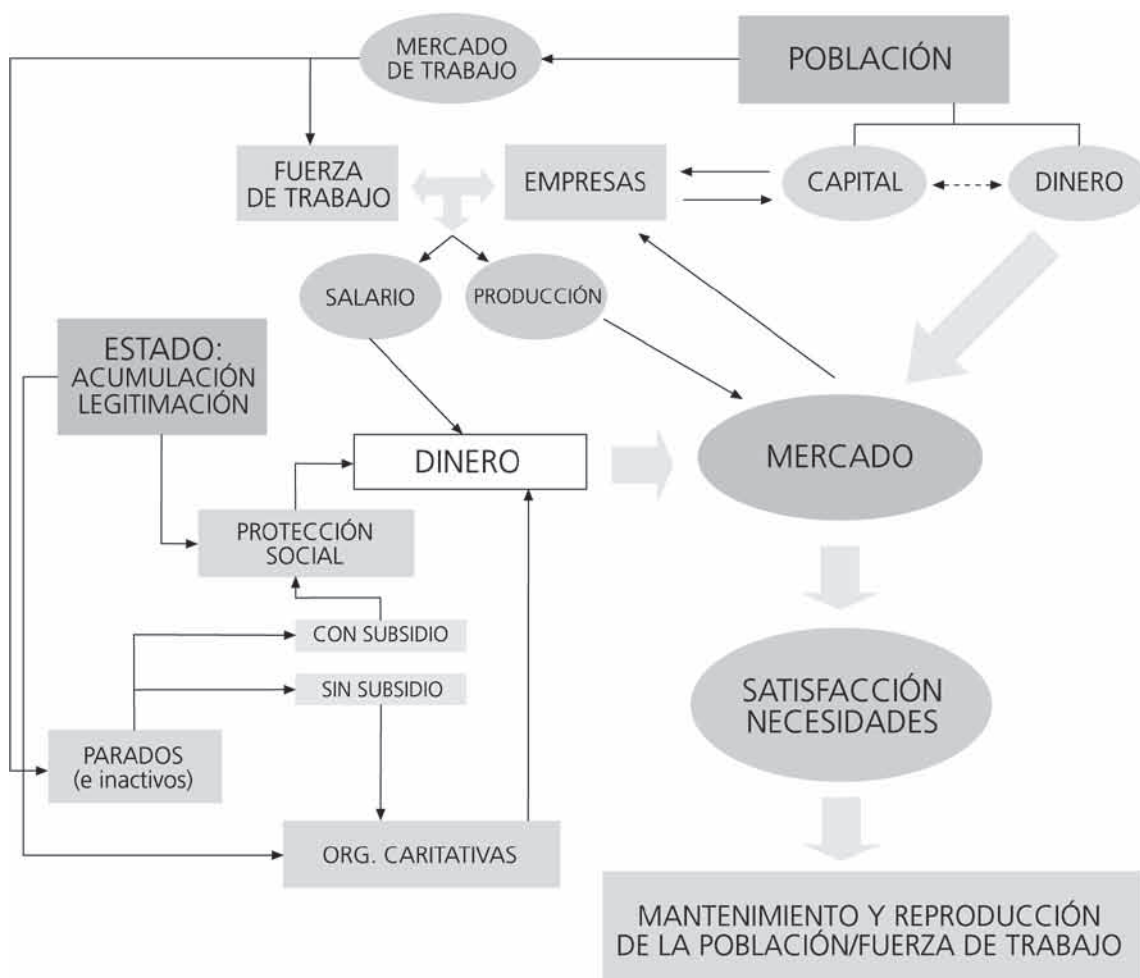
MERCADO DE TRABAJO

POBLACIÓN

FUERZA DE TRABAJO

EMPRESAS

CAPITAL

DINERO

SALARIO

PRODUCCIÓN

ESTADO: ACUMULACIÓN LEGITIMACIÓN

DINERO

MERCADO

PROTECCIÓN SOCIAL

CON SUBSIDIO

SIN SUBSIDIO

SATISFACCIÓN NECESIDADES

PARADOS (e inactivos)

ORG. CARITATIVAS

MANTENIMIENTO Y REPRODUCCIÓN DE LA POBLACIÓN/FUERZA DE TRABAJO